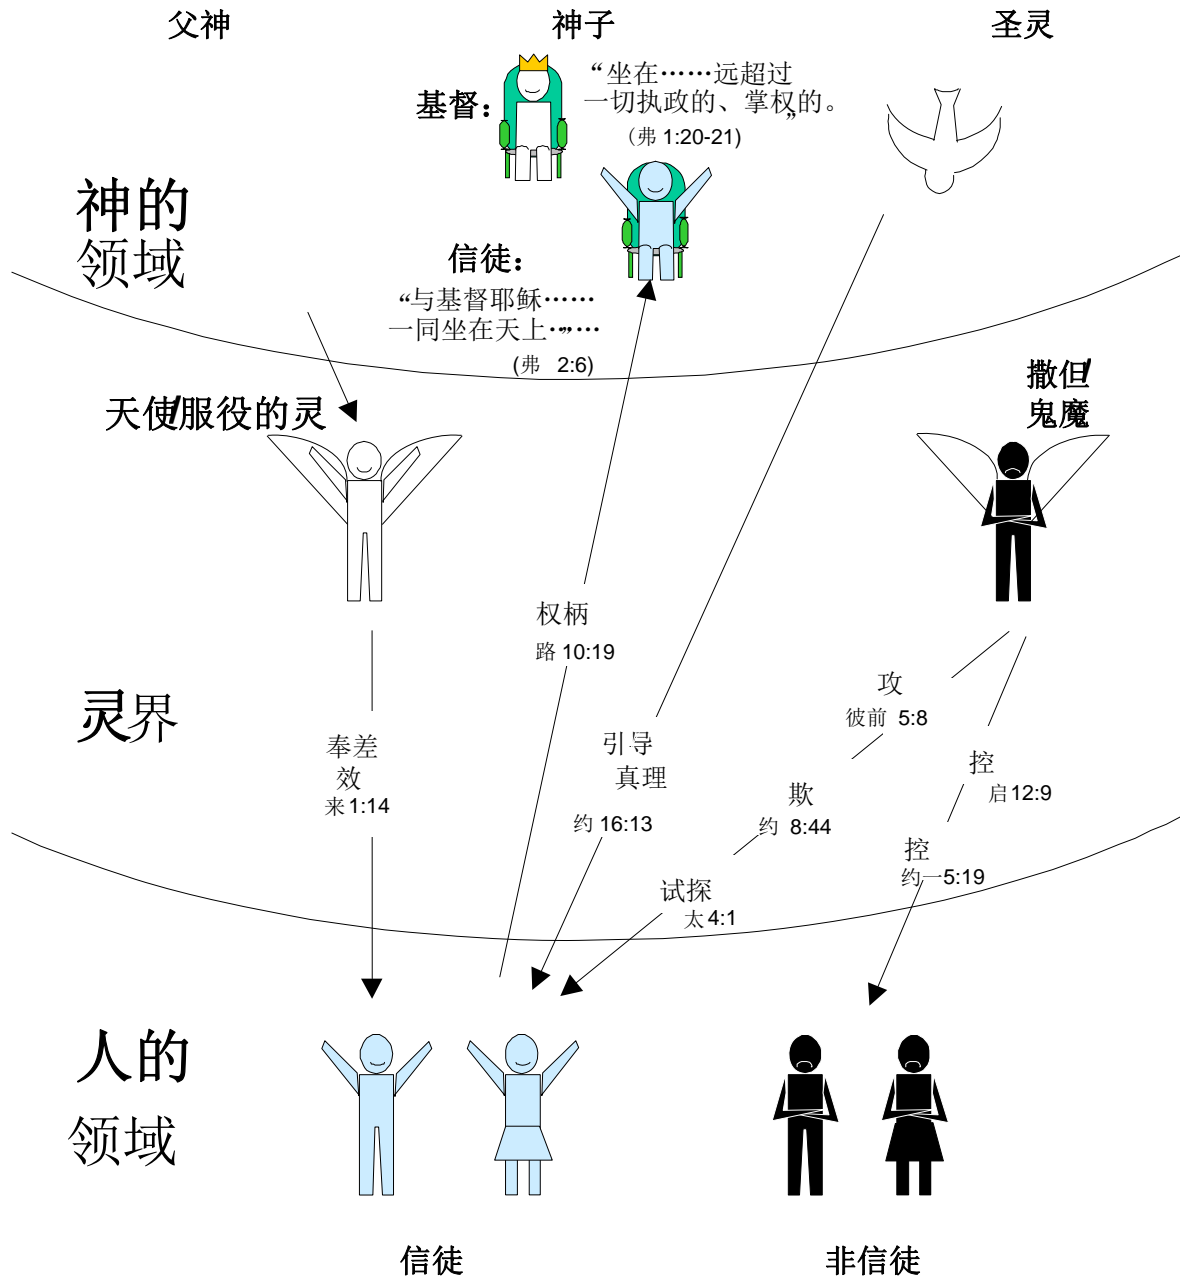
父神

神子

圣灵

基督：

"坐在……远超过
一切执政的、掌权的。"
(弗 1:20-21)

神的
领域

信徒：

"与基督耶稣……
一同坐在天上……"
(弗 2:6)

天使/服役的灵

撒但/
鬼魔

权柄
路 10:19

灵界

奉差
效
来 1:14

引导
真理

约 16:13

攻
彼前 5:8

欺
约 8:44

控
启 12:9

控
约一 5:19

试探
太 4:1

人的
领域

信徒

非信徒